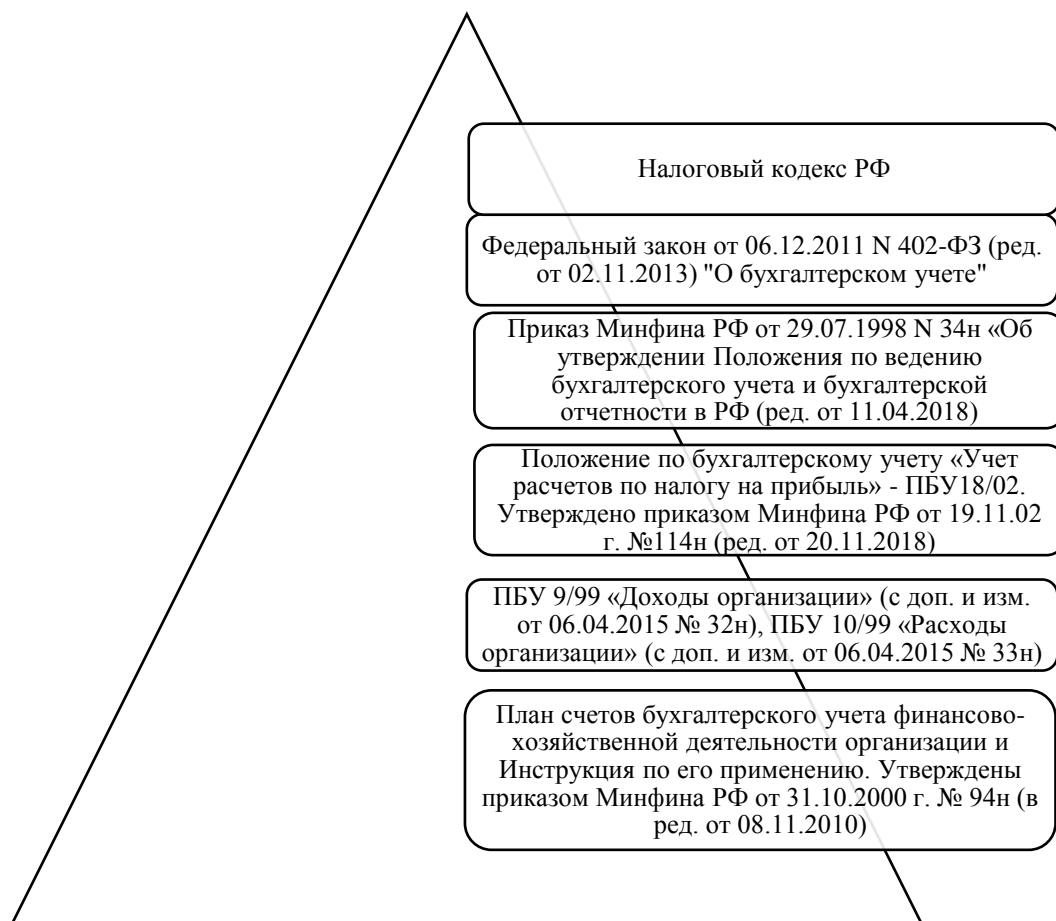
Налоговый кодекс РФ

Федеральный закон от 06.12.2011 N 402-ФЗ (ред. от 02.11.2013) "О бухгалтерском учете"

Приказ Минфина РФ от 29.07.1998 N 34н «Об утверждении Положения по ведению бухгалтерского учета и бухгалтерской отчетности в РФ (ред. от 11.04.2018)

Положение по бухгалтерскому учету «Учет расчетов по налогу на прибыль» - ПБУ18/02. Утверждено приказом Минфина РФ от 19.11.02 г. №114н (ред. от 20.11.2018)

ПБУ 9/99 «Доходы организации» (с доп. и изм. от 06.04.2015 № 32н), ПБУ 10/99 «Расходы организации» (с доп. и изм. от 06.04.2015 № 33н)

План счетов бухгалтерского учета финансово-хозяйственной деятельности организации и Инструкция по его применению. Утверждены приказом Минфина РФ от 31.10.2000 г. № 94н (в ред. от 08.11.2010)